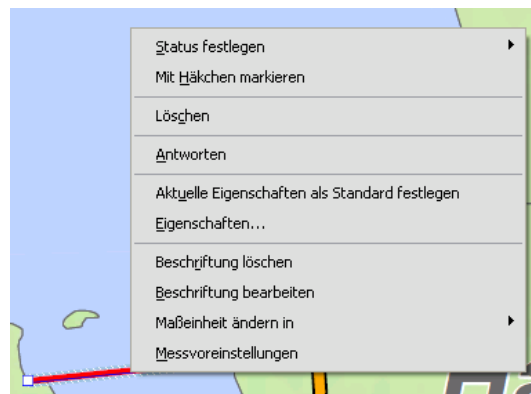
Status festlegen
Mit Häkchen markieren
Löschen
Antworten
Aktuelle Eigenschaften als Standard festlegen
Eigenschaften...
Beschriftung löschen
Beschriftung bearbeiten
Maßeinheit ändern in
Messvoreinstellungen